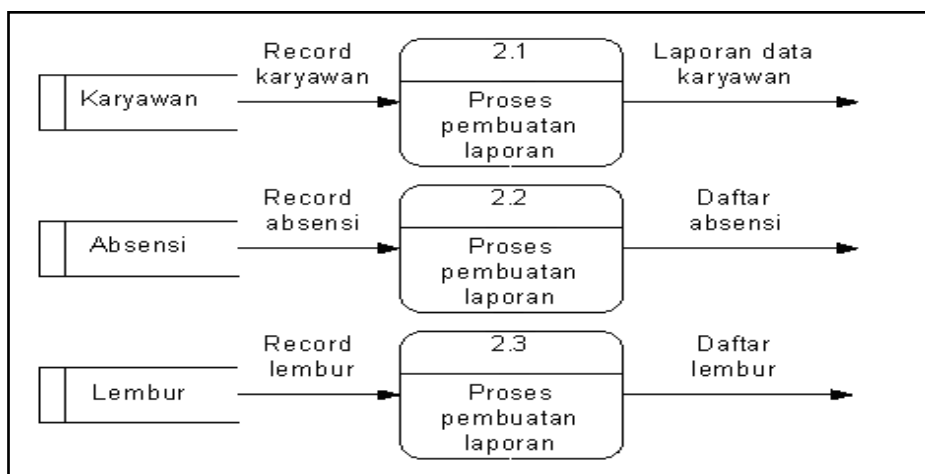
Karyawan

Record karyawan

2.1

Proses pembuatan laporan

Laporan data karyawan

Absensi

Record absensi

2.2

Proses pembuatan laporan

Daftar absensi

Lembur

Record lembur

2.3

Proses pembuatan laporan

Daftar lembur